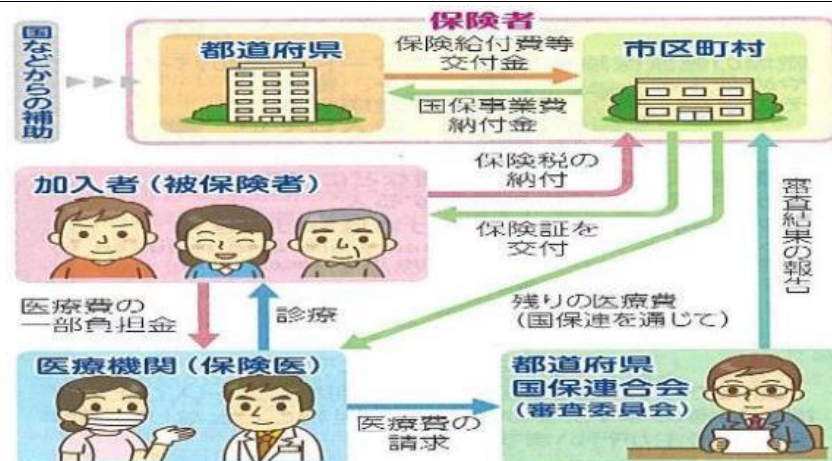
国などからの補助

保険者

都道府県

保険給付費等交付金

国保事業費納付金

市区町村

保険税の納付

加入者（被保険者）

保険証を交付

審査結果の報告

医療費の一部負担金

診療

残りの医療費（国保連を通じて）

医療機関（保険医）

医療費の請求

都道府県国保連合会（審査委員会）